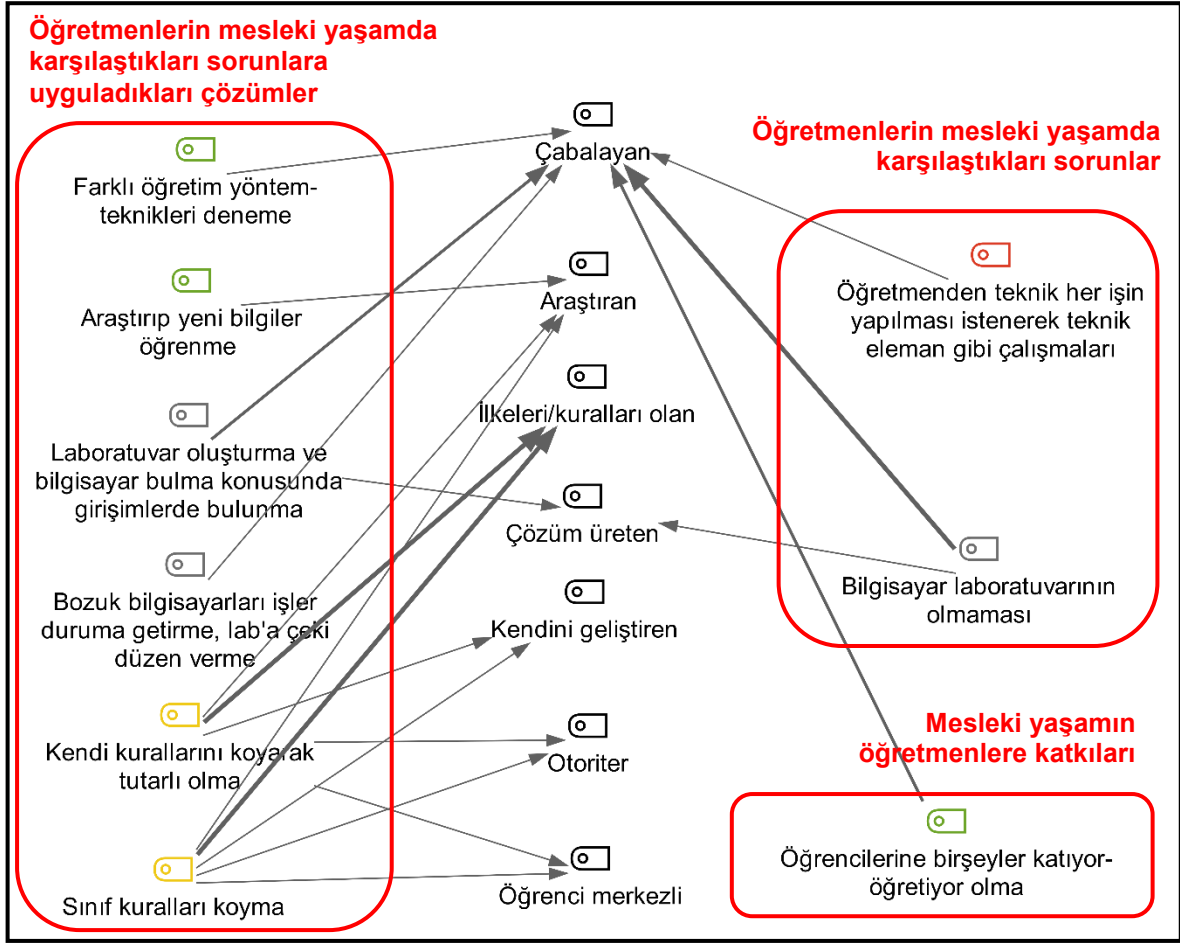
Öğretmenlerin mesleki yaşamda karşılaştıkları sorunlara uyguladıkları çözümler

Farklı öğretim yöntem-teknikleri deneme

Araştırıp yeni bilgiler öğrenme

Laboratuvar oluşturma ve bilgisayar bulma konusunda girişimlerde bulunma

Bozuk bilgisayarları işler duruma getirme, lab'a çeki düzen verme

Kendi kurallarını koyarak tutarlı olma

Sınıf kuralları koyma

Çabalayan

Araştıran

İlkeleri/kuralları olan

Çözüm üreten

Kendini geliştiren

Otoriter

Öğrenci merkezli

Öğretmenlerin mesleki yaşamda karşılaştıkları sorunlar

Öğretmenden teknik her işin yapılması istenerek teknik eleman gibi çalışmaları

Bilgisayar laboratuvarının olmaması

Mesleki yaşamın öğretmenlere katkıları

Öğrencilerine birşeyler katıyor-öğretiyor olma